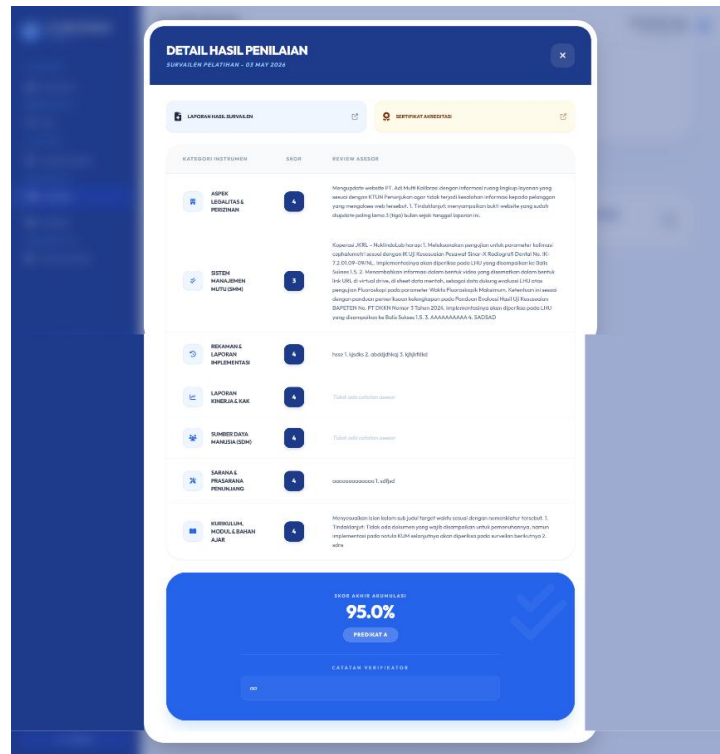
DETAIL HASIL PENILAIAN
SURVAILEN PELATIHAN - 03 MAY 2026

LAPORAN HASIL SURVAILEN

SERTIFIKAT AKREDITASI

| KATEGORI INSTRUMEN | SKOR | REVIEW ASESOR |
|---|---|---|
| ASPEK LEGALITAS & PERIZINAN | 4 | Mengupdate website PT. Adi Multi Kalibrasi dengan informasi ruang lingkup layanan yang sesuai dengan KTUN Penunjukan agar tidak terjadi kesalahan informasi kepada pelanggan yang mengakses web tersebut. 1. Tindaklanjuti: menyampaikan bukti website yang sudah diupdate paling lama 3 (tiga) bulan sejak tanggal laporan ini. |
| SISTEM MANAJEMEN MUTU (SMM) | 3 | Koperasi JKRL - NuklindoLab harus: 1. Melaksanakan pengujian untuk parameter kolimasi cephalometri sesuai dengan IK Uji Kesesuaian Pesawat Sinar-X Radiografi Dental No. IK-7.2.01.09-09/NL. Implementasinya akan diperiksa pada LHU yang disampaikan ke Balis Sulaeo I.S. 2. Menambahkan informasi dalam bentuk video yang disematkan dalam bentuk link URL di virtual drive, di sheet data mentah, sebagai data dukung evaluasi LHU atas pengujian Fluoroskopi pada parameter Waktu Fluoroskopi Maksimum. Ketentuan ini sesuai dengan panduan pemeriksaan kelengkapan pada Panduan Evaluasi Hasil Uji Kesesuaian BAPETEN No. PT DKKN Nomor 3 Tahun 2024. Implementasinya akan diperiksa pada LHU yang disampaikan ke Balis Sulaeo I.S. 3. AAAAAAAAAA 4. SADSAD |
| REKAMAN & LAPORAN IMPLEMENTASI | 4 | fase 1. ipsdo 2. abdjdhkaj 3. kjkjrfdkl |
| LAPORAN KINERJA & KAK | 4 | Tidak ada catatan asesor |
| SUMBER DAYA MANUSIA (SDM) | 4 | Tidak ada catatan asesor |
| SARANA & PRASARANA PENUNJANG | 4 | aaaaaaaaaaaaa 1. sdfjsd |
| KURIKULUM, MODUL & BAHAN AJAR | 4 | Menyesuaikan isian kolom sub judul target waktu sesuai dengan nomenklatur tersebut. 1. Tindaklanjuti: Tidak ada dokumen yang wajib disampaikan untuk pemenuhannya, namun implementasi pada notula KUM selanjutnya akan diperiksa pada survailen berikutnya 2. adre |

SKOR AKHIR AKUMULASI
95.0%
PREDIKAT A

CATATAN VERIFIKATOR
oo